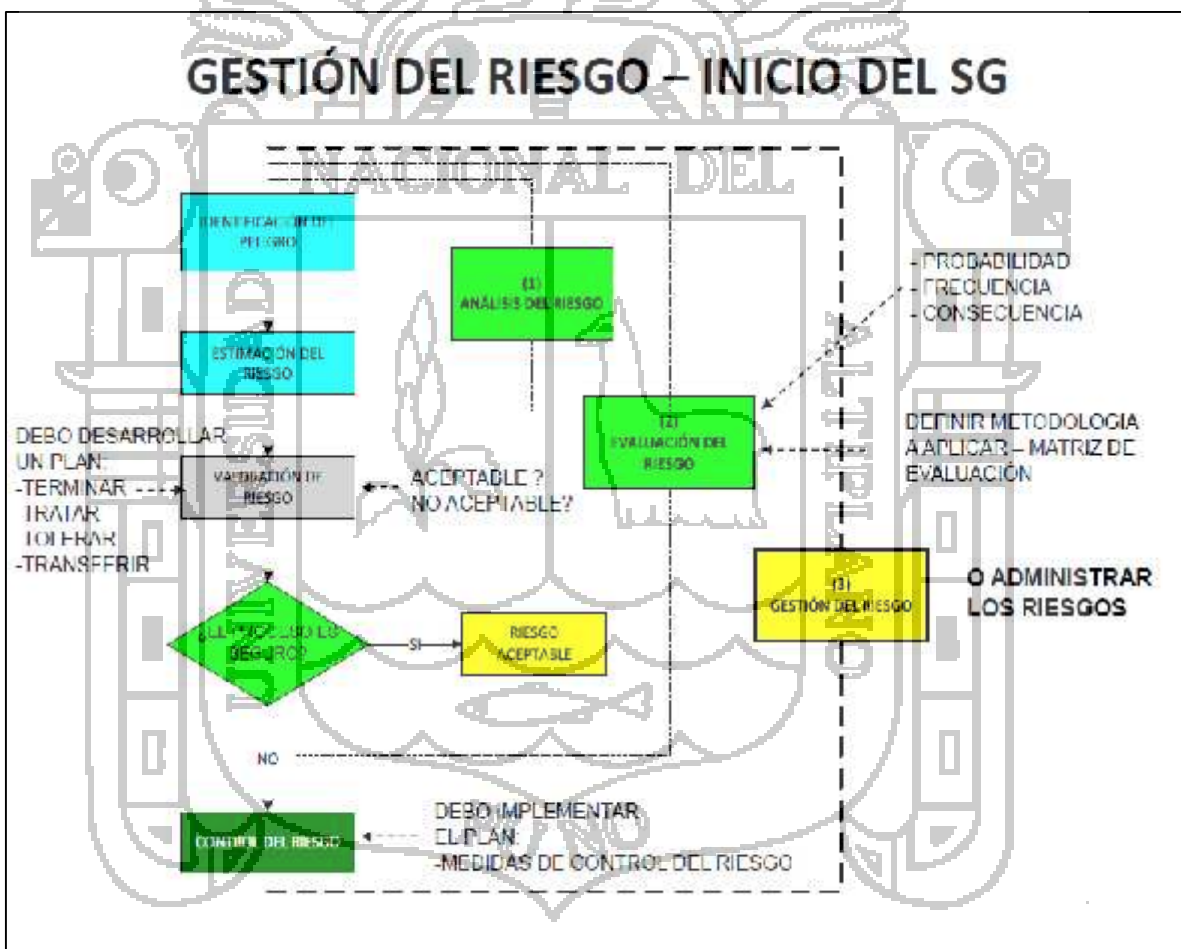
GESTIÓN DEL RIESGO – INICIO DEL SG

NACIONAL DEL

IDENTIFICACIÓN DE PELIGRO

(1) ANÁLISIS DEL RIESGO

- PROBABILIDAD
- FRECUENCIA
- CONSECUENCIA

ESTIMACIÓN DEL RIESGO

(2) EVALUACIÓN DEL RIESGO

DEFINIR METODOLOGIA A APLICAR – MATRIZ DE EVALUACIÓN

DEBO DESARROLLAR UN PLAN:
-TERMINAR
-TRATAR
-TOLERAR
-TRANSFERIR

VALORACIÓN DE RIESGO

ACEPTABLE ?
NO ACEPTABLE?

(3) GESTIÓN DEL RIESGO

O ADMINISTRAR LOS RIESGOS

¿EL PROCESO ES SEGURO?

SI

RIESGO ACEPTABLE

NO

DEBO IMPLEMENTAR EL PLAN
-MEDIDAS DE CONTROL DEL RIESGO

CONTROL DEL RIESGO

PUNO